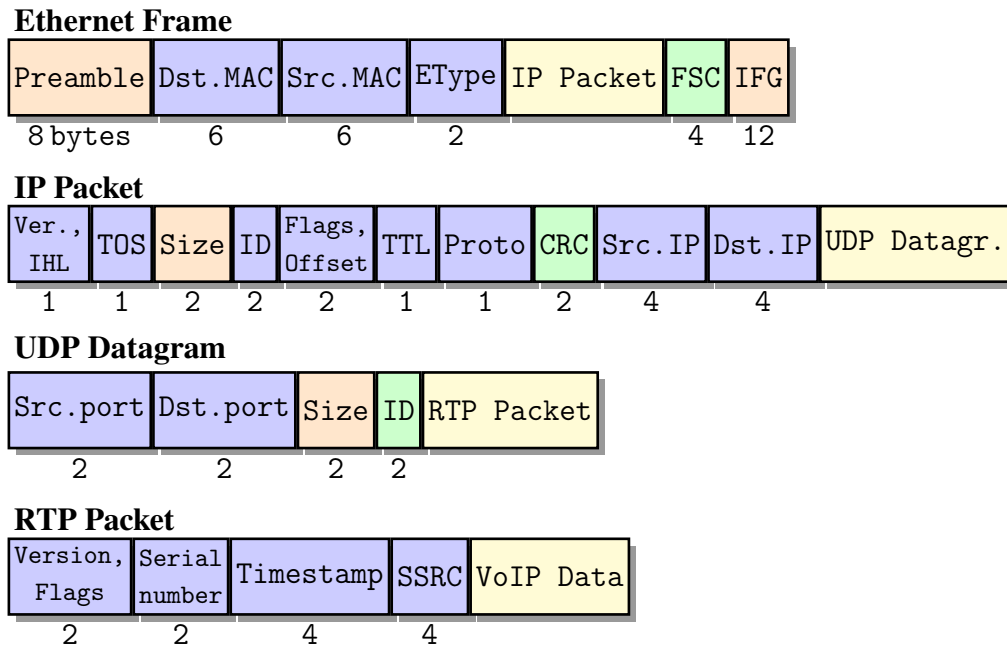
**Ethernet Frame**

| Preamble | Dst.MAC | Src.MAC | EType | IP Packet | FSC | IFG |
|---|---|---|---|---|---|---|
| 8 bytes | 6 | 6 | 2 | | 4 | 12 |

**IP Packet**

| Ver., IHL | TOS | Size | ID | Flags, Offset | TTL | Proto | CRC | Src.IP | Dst.IP | UDP Datagr. |
|---|---|---|---|---|---|---|---|---|---|---|
| 1 | 1 | 2 | 2 | 2 | 1 | 1 | 2 | 4 | 4 | |

**UDP Datagram**

| Src.port | Dst.port | Size | ID | RTP Packet |
|---|---|---|---|---|
| 2 | 2 | 2 | 2 | |

**RTP Packet**

| Version, Flags | Serial number | Timestamp | SSRC | VoIP Data |
|---|---|---|---|---|
| 2 | 2 | 4 | 4 | |